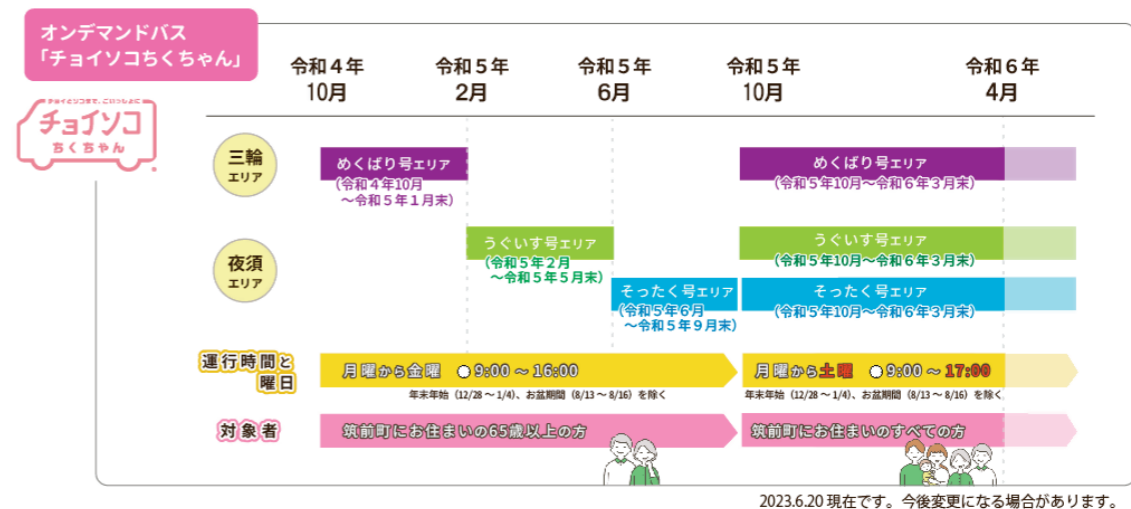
オンデマンドバス
「チョイソコちくちゃん」

チョイとソコまで、ごいっしょに
チョイソコ
ちくちゃん

令和４年
10月

令和５年
2月

令和５年
6月

令和５年
10月

令和６年
4月

三輪
エリア

めくばり号エリア
（令和４年10月
～令和５年１月末）

めくばり号エリア
（令和５年10月～令和６年３月末）

夜須
エリア

うぐいす号エリア
（令和５年２月
～令和５年５月末）

うぐいす号エリア
（令和５年10月～令和６年３月末）

そったく号エリア
（令和５年６月
～令和５年９月末）

そったく号エリア
（令和５年10月～令和６年３月末）

運行時間と
曜日

月曜から金曜　9:00 ～ 16:00
年末年始（12/28 ～ 1/4）、お盆期間（8/13 ～ 8/16）を除く

月曜から土曜　9:00 ～ 17:00
年末年始（12/28 ～ 1/4）、お盆期間（8/13 ～ 8/16）を除く

対象者

筑前町にお住まいの65歳以上の方

筑前町にお住まいのすべての方

2023.6.20 現在です。今後変更になる場合があります。